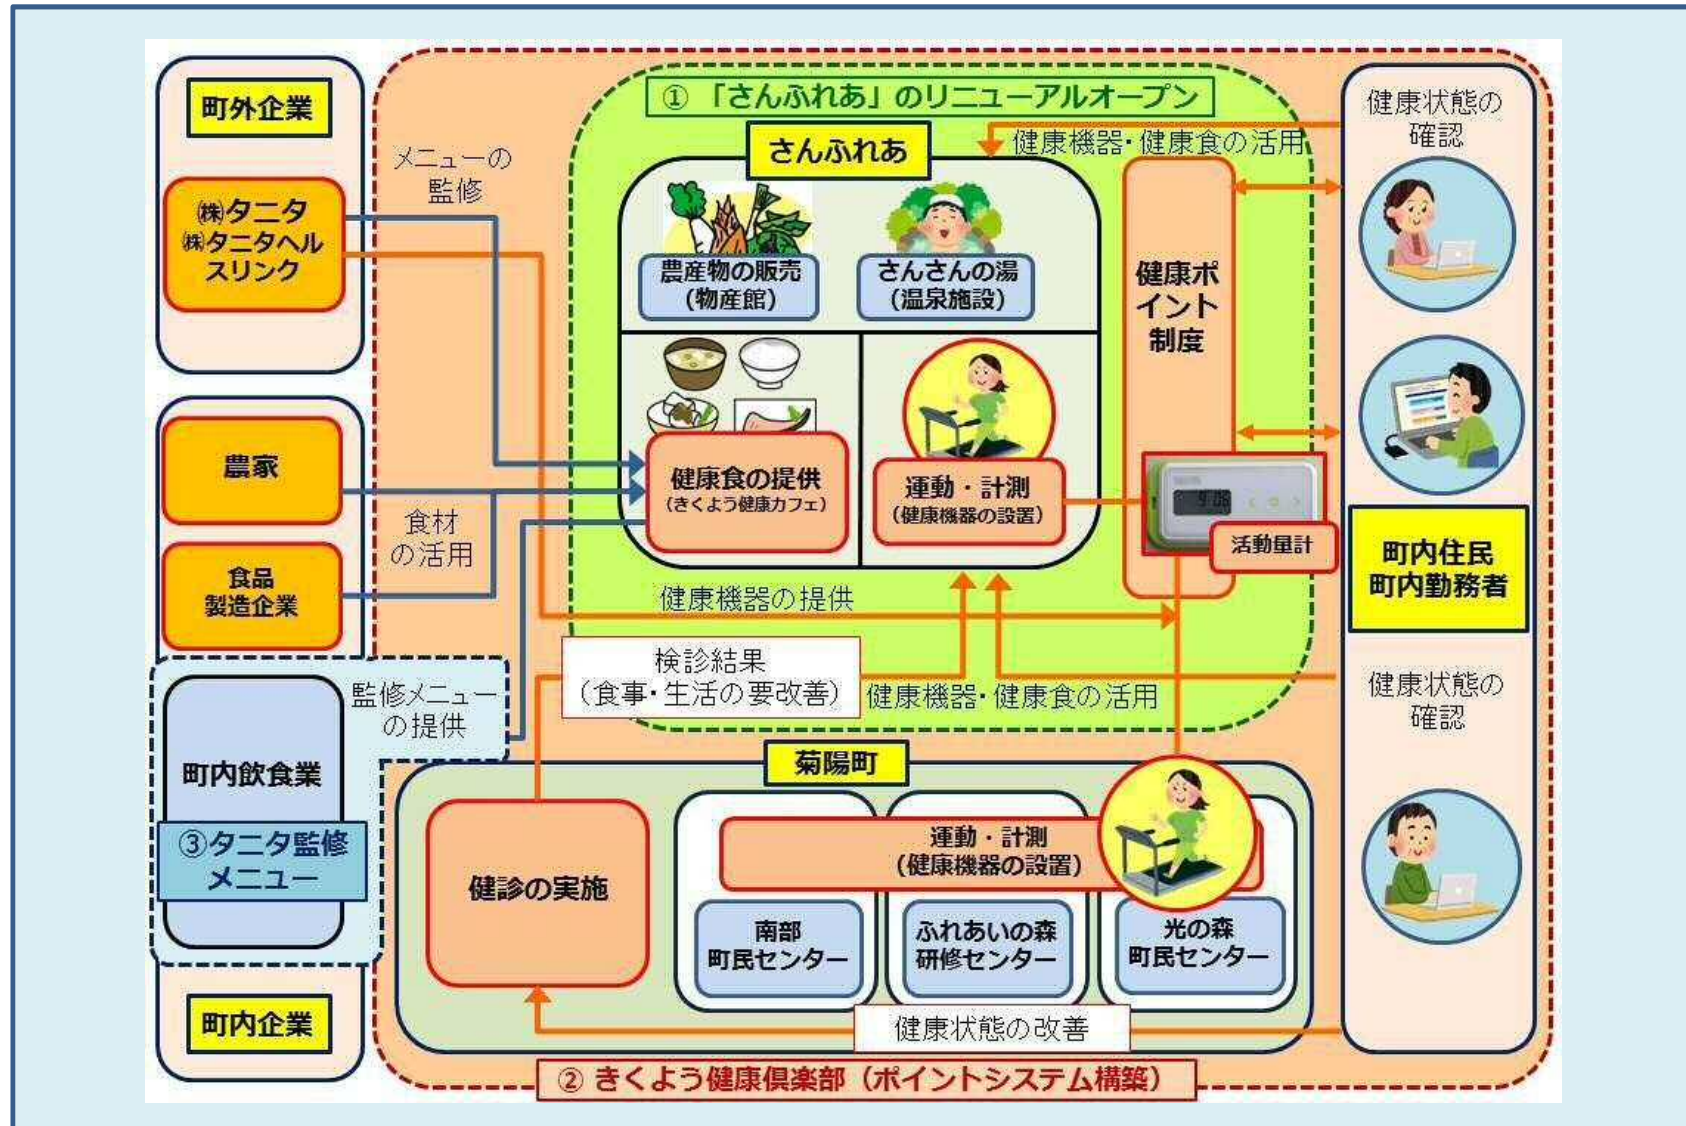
町外企業

㈱タニタ
㈱タニタヘルスリンク

メニューの監修

① 「さんふれあ」のリニューアルオープン

さんふれあ

健康機器・健康食の活用

健康状態の確認

農産物の販売
（物産館）

さんさんの湯
（温泉施設）

健康ポイント制度

農家

食品製造企業

食材の活用

健康食の提供
（きくよう健康カフェ）

運動・計測
（健康機器の設置）

活動量計

町内住民
町内勤務者

健康機器の提供

検診結果
（食事・生活の要改善）

健康機器・健康食の活用

健康状態の確認

監修メニューの提供

町内飲食業

③タニタ監修メニュー

菊陽町

健診の実施

運動・計測
（健康機器の設置）

南部
町民センター

ふれあいの森
研修センター

光の森
町民センター

健康状態の改善

町内企業

② きくよう健康倶楽部（ポイントシステム構築）